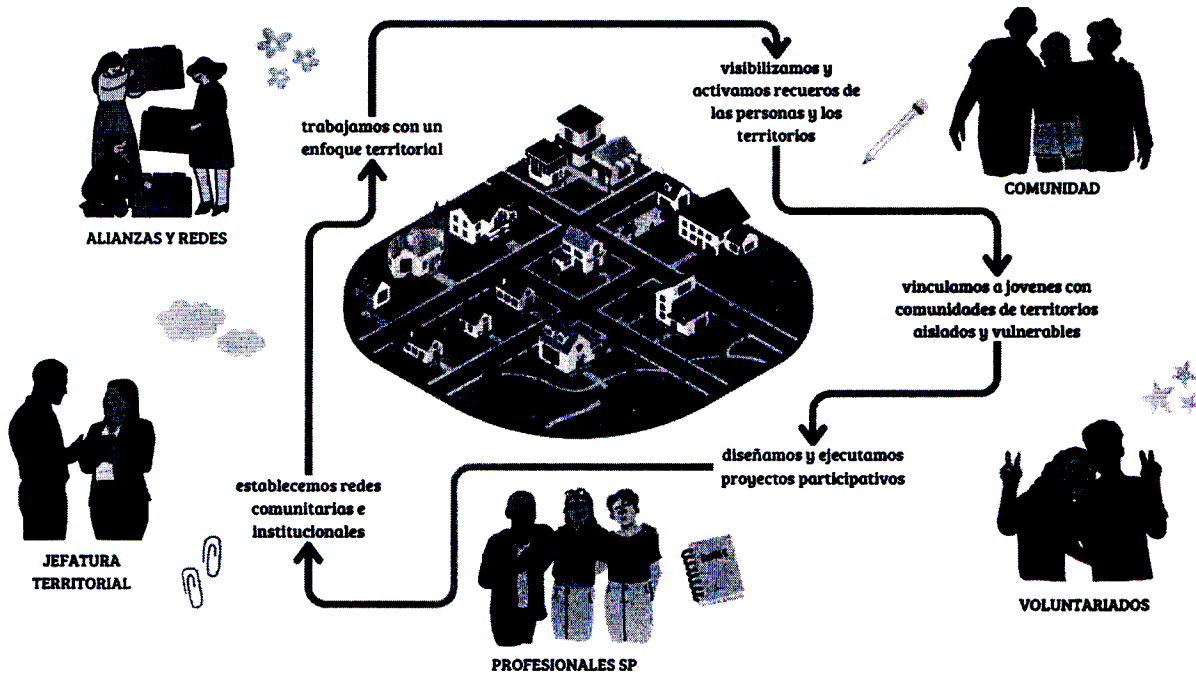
ALIANZAS Y REDES

trabajamos con un enfoque territorial

visibilizamos y activamos recueros de las personas y los territorios

COMUNIDAD

vinculamos a jovenes con comunidades de territorios aislados y vulnerables

diseñamos y ejecutamos proyectos participativos

VOLUNTARIADOS

establecemos redes comunitarias e institucionales

JEFATURA TERRITORIAL

PROFESIONALES SP